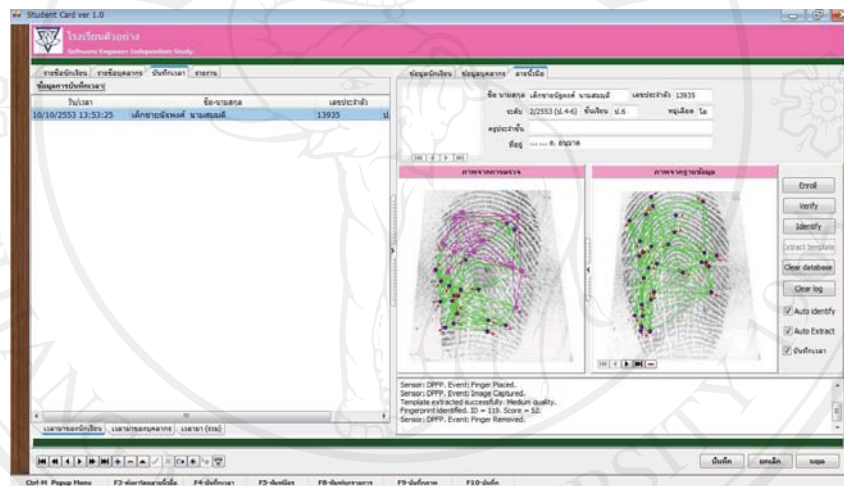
Student Card ver 1.0

โรงเรียนตัวอย่าง
Software Engineer Independent Study

รายชื่อนักเรียน | รายชื่อบุคลากร | บันทึกเวลา | รายงาน

ข้อมูลการบันทึกเวลา

| วัน/เวลา | ชื่อ-นามสกุล | เลขประจำตัว |
|---|---|---|
| 10/10/2553 13:53:25 | เด็กชายพัชพงศ์ นามสมมติ | 13935 |

เวลาเขาของนักเรียน | เวลาเขาของบุคลากร | เวลาเขา (รวม)

ข้อมูลนักเรียน | ข้อมูลบุคลากร | ลายนิ้วมือ

ชื่อ นามสกุล เด็กชายพัชพงศ์ นามสมมติ เลขประจำตัว 13935
ระดับ 2/2553 (ป.4-6) ชั้นเรียน ป.6 หมู่เลือด โอ
ครูประจำชั้น
ที่อยู่ ... อ. สมมาต

ภาพจากการตรวจ
ภาพจากฐานข้อมูล

Enroll
Verify
Identify
Extract template
Clear database
Clear log
Auto identify
Auto Extract
บันทึกเวลา

Sensor: DPFP, Event: Finger Placed.
Sensor: DPFP, Event: Image Captured.
Template extracted successfully. Medium quality.
Fingerprint identified. ID = 119. Score = 52.
Sensor: DPFP, Event: Finger Removed.

บันทึก | ยกเลิก | ออก

Ctrl-M Popup Menu | F2-ค้นหาโดยภายในชื่อ | F4-บันทึกเวลา | F5-พิมพ์บัตร | F8-พิมพ์รายงาน | F9-บันทึกภาพ | F10-บันทึก